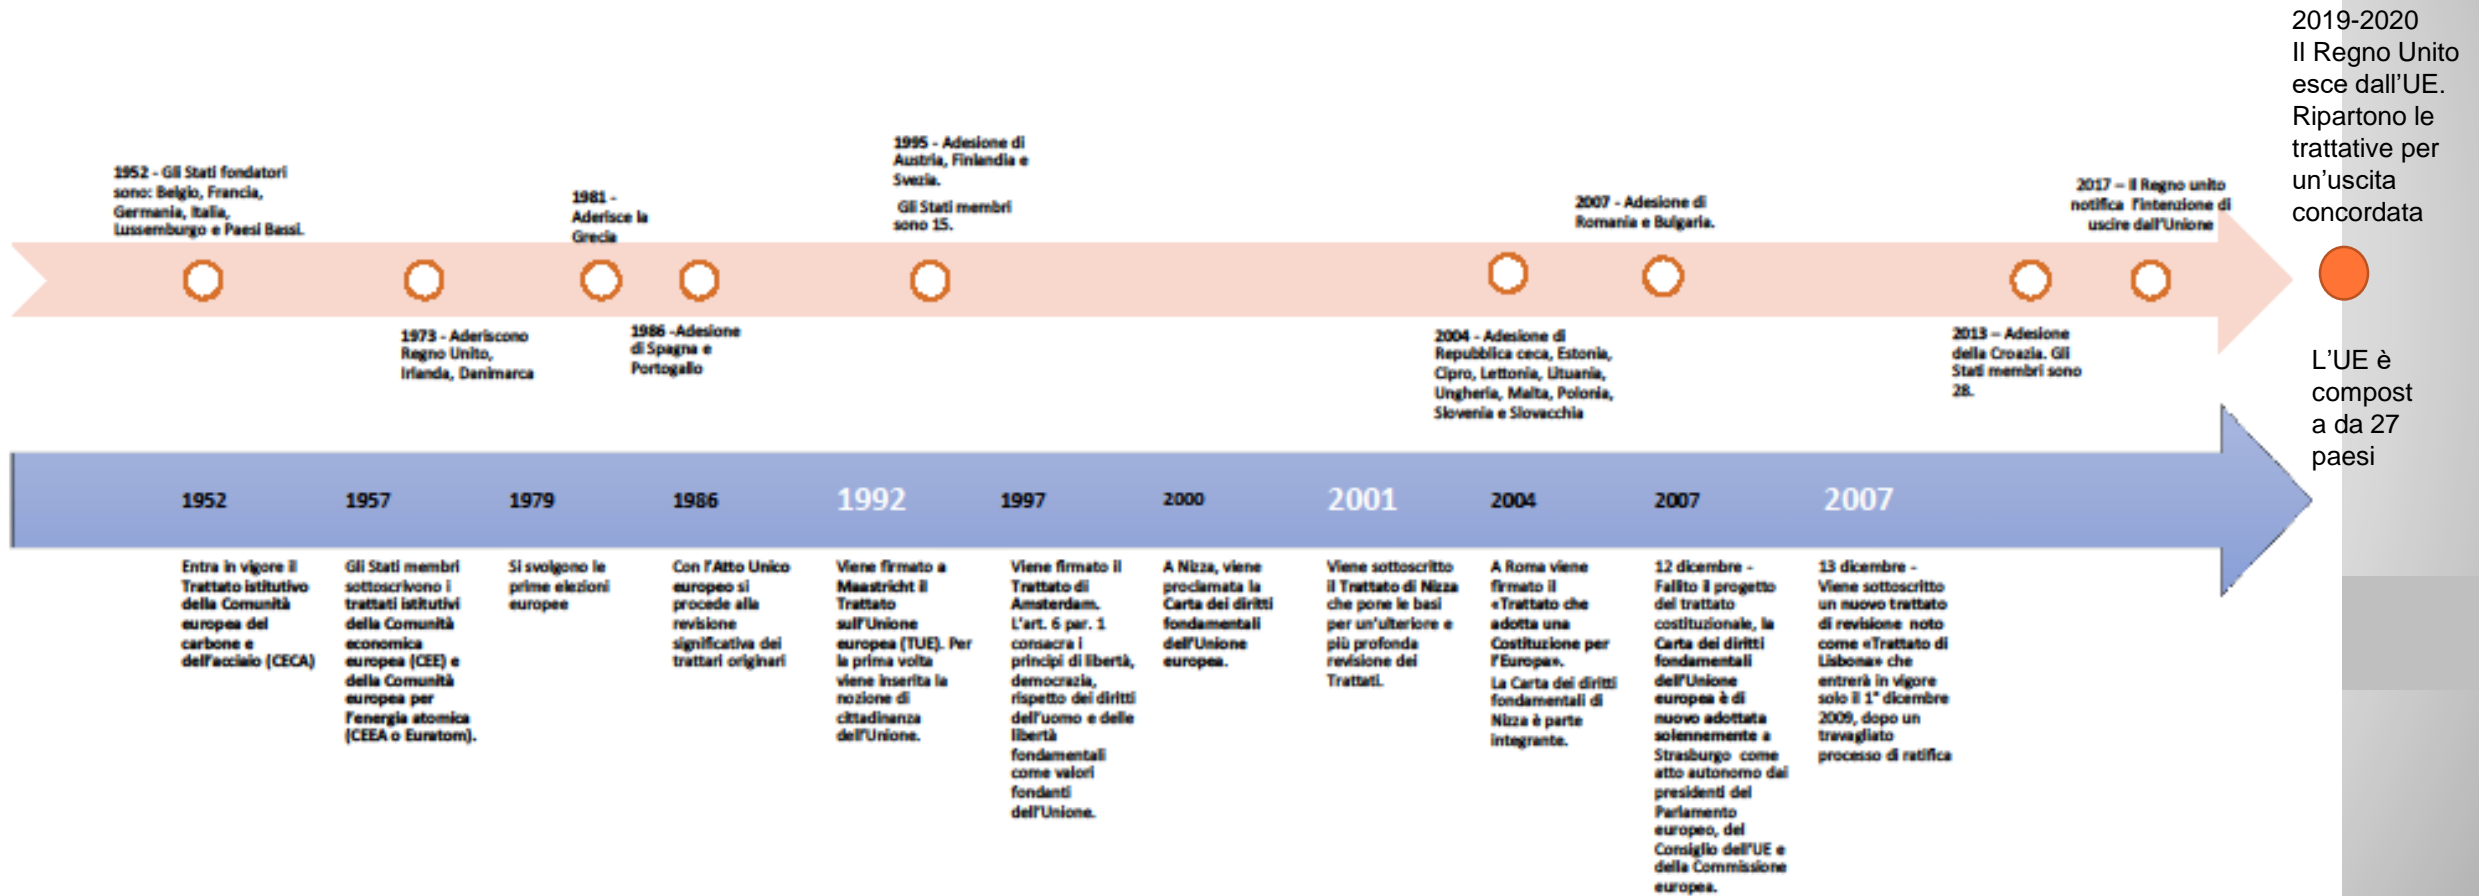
2019-2020
Il Regno Unito esce dall'UE. Ripartono le trattative per un'uscita concordata

1952 - Gli Stati fondatori sono: Belgio, Francia, Germania, Italia, Lussemburgo e Paesi Bassi.

1981 - Aderisce la Grecia

1995 - Adesione di Austria, Finlandia e Svezia.
Gli Stati membri sono 15.

2007 - Adesione di Romania e Bulgaria.

2017 – Il Regno unito notifica l'intenzione di uscire dall'Unione

1973 - Aderiscono Regno Unito, Irlanda, Danimarca

1986 -Adesione di Spagna e Portogallo

2004 - Adesione di Repubblica ceca, Estonia, Cipro, Lettonia, Lituania, Ungheria, Malta, Polonia, Slovenia e Slovacchia

2013 – Adesione della Croazia. Gli Stati membri sono 28.

L'UE è compost a da 27 paesi

1952
Entra in vigore il Trattato istitutivo della Comunità europea del carbone e dell'acciaio (CECA)

1957
Gli Stati membri sottoscrivono i trattati istitutivi della Comunità economica europea (CEE) e della Comunità europea per l'energia atomica (CEEA o Euratom).

1979
Si svolgono le prime elezioni europee

1986
Con l'Atto Unico europeo si procede alla revisione significativa dei trattari originari

1992
Viene firmato a Maastricht il Trattato sull'Unione europea (TUE). Per la prima volta viene inserita la nozione di cittadinanza dell'Unione.

1997
Viene firmato il Trattato di Amsterdam. L'art. 6 par. 1 consacra i principi di libertà, democrazia, rispetto dei diritti dell'uomo e delle libertà fondamentali come valori fondanti dell'Unione.

2000
A Nizza, viene proclamata la Carta dei diritti fondamentali dell'Unione europea.

2001
Viene sottoscritto il Trattato di Nizza che pone le basi per un'ulteriore e più profonda revisione dei Trattati.

2004
A Roma viene firmato il «Trattato che adotta una Costituzione per l'Europa». La Carta dei diritti fondamentali di Nizza è parte integrante.

2007
12 dicembre - Fallito il progetto del trattato costituzionale, la Carta dei diritti fondamentali dell'Unione europea è di nuovo adottata solennemente a Strasburgo come atto autonomo dai presidenti del Parlamento europeo, del Consiglio dell'UE e della Commissione europea.

2007
13 dicembre - Viene sottoscritto un nuovo trattato di revisione noto come «Trattato di Lisbona» che entrerà in vigore solo il 1° dicembre 2009, dopo un travagliato processo di ratifica